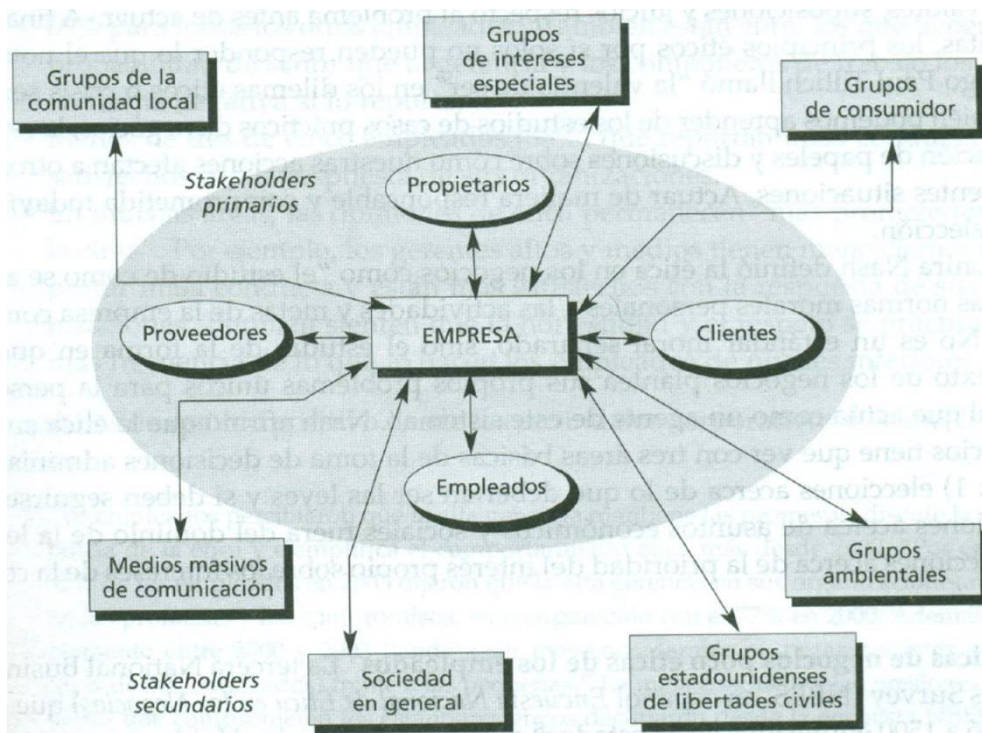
Grupos de la comunidad local

Grupos de intereses especiales

Grupos de consumidor

Stakeholders primarios

Propietarios

Proveedores

EMPRESA

Clientes

Empleados

Medios masivos de comunicación

Grupos ambientales

Stakeholders secundarios

Sociedad en general

Grupos estadounidenses de libertades civiles